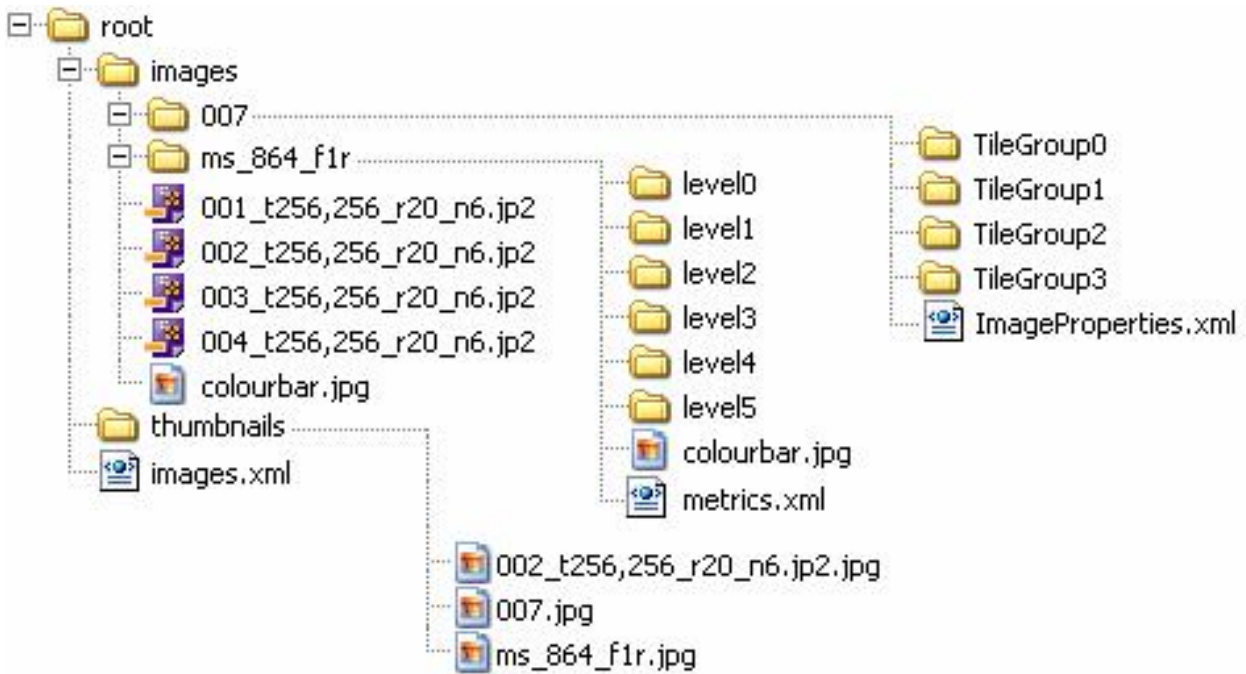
root
images
007
ms_864_f1r
001_t256,256_r20_n6.jp2
002_t256,256_r20_n6.jp2
003_t256,256_r20_n6.jp2
004_t256,256_r20_n6.jp2
colourbar.jpg
thumbnails
images.xml

level0
level1
level2
level3
level4
level5
colourbar.jpg
metrics.xml

TileGroup0
TileGroup1
TileGroup2
TileGroup3
ImageProperties.xml

002_t256,256_r20_n6.jp2.jpg
007.jpg
ms_864_f1r.jpg